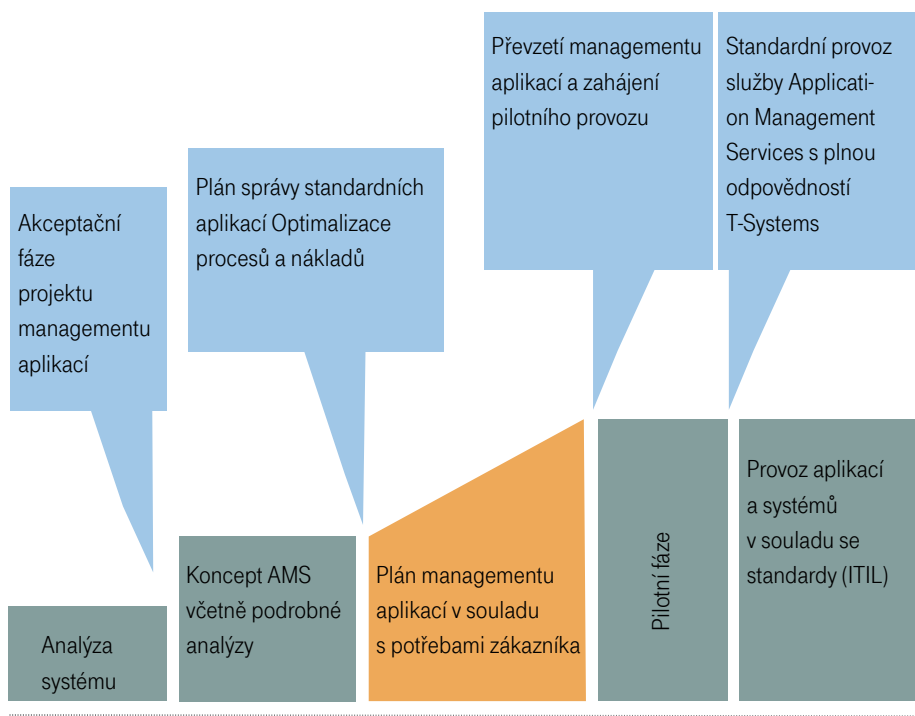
Akceptační fáze projektu managementu aplikací

Plán správy standardních aplikací Optimalizace procesů a nákladů

Převzetí managementu aplikací a zahájení pilotního provozu

Standardní provoz služby Application Management Services s plnou odpovědností T-Systems

Analýza systému

Koncept AMS včetně podrobné analýzy

Plán managementu aplikací v souladu s potřebami zákazníka

Pilotní fáze

Provoz aplikací a systémů v souladu se standardy (ITIL)